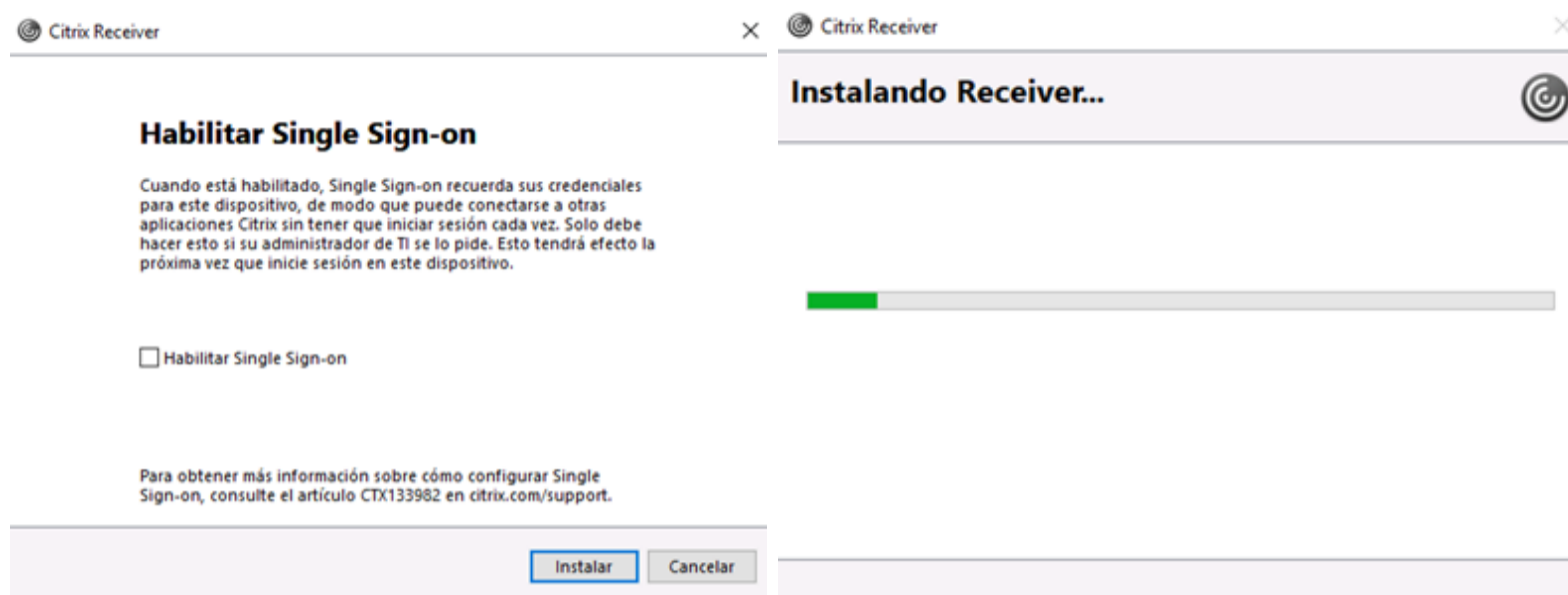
Citrix Receiver

Habilitar Single Sign-on

Cuando está habilitado, Single Sign-on recuerda sus credenciales para este dispositivo, de modo que puede conectarse a otras aplicaciones Citrix sin tener que iniciar sesión cada vez. Solo debe hacer esto si su administrador de TI se lo pide. Esto tendrá efecto la próxima vez que inicie sesión en este dispositivo.

Habilitar Single Sign-on

Para obtener más información sobre cómo configurar Single Sign-on, consulte el artículo CTX133982 en citrix.com/support.

Instalar Cancelar

Citrix Receiver

Instalando Receiver...